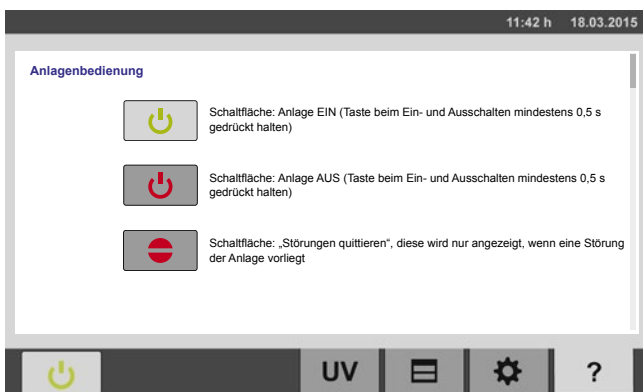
11:42 h 18.03.2015

Anlagenbedienung

Schaltfläche: Anlage EIN (Taste beim Ein- und Ausschalten mindestens 0,5 s gedrückt halten)

Schaltfläche: Anlage AUS (Taste beim Ein- und Ausschalten mindestens 0,5 s gedrückt halten)

Schaltfläche: „Störungen quittieren", diese wird nur angezeigt, wenn eine Störung der Anlage vorliegt

UV

?